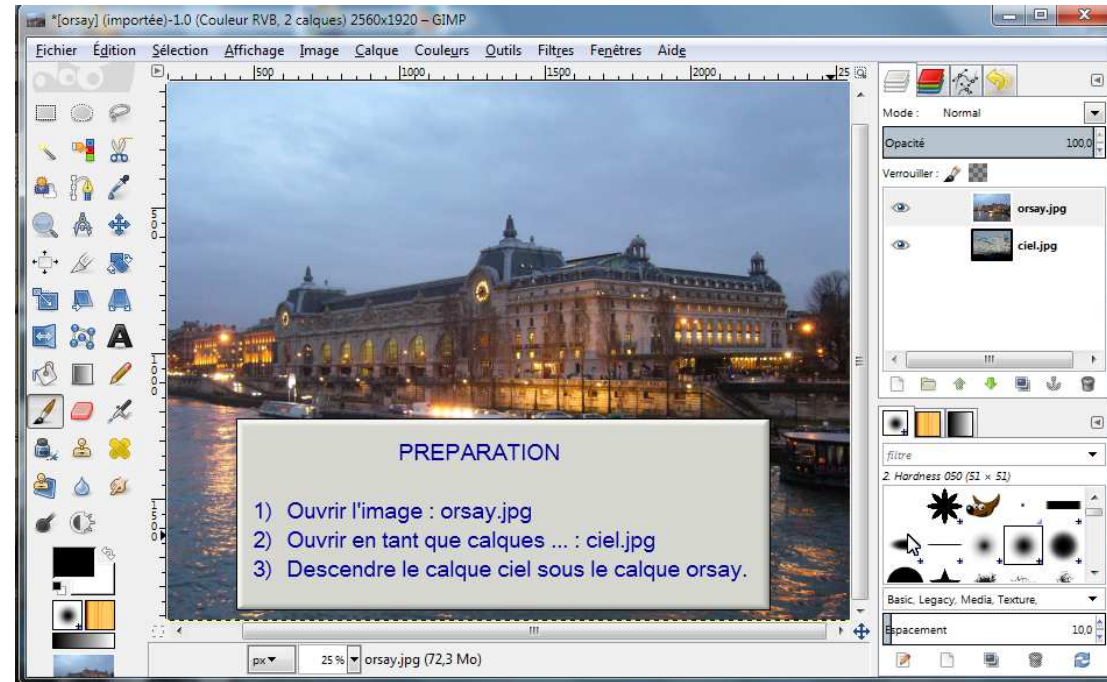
*[orsay] (importée)-1.0 (Couleur RVB, 2 calques) 2560x1920 – GIMP

Fichier Édition Sélection Affichage Image Calque Couleurs Outils Filtres Fenêtres Aide

500 1000 1500 2000

Mode : Normal

Opacité 100,0

Verrouiller :

orsay.jpg

ciel.jpg

PREPARATION

1) Ouvrir l'image : orsay.jpg
2) Ouvrir en tant que calques ... : ciel.jpg
3) Descendre le calque ciel sous le calque orsay.

filtre

2. Hardness 050 (51 × 51)

Basic, Legacy, Media, Texture,

Espacement 10,0

px 25 % orsay.jpg (72,3 Mo)